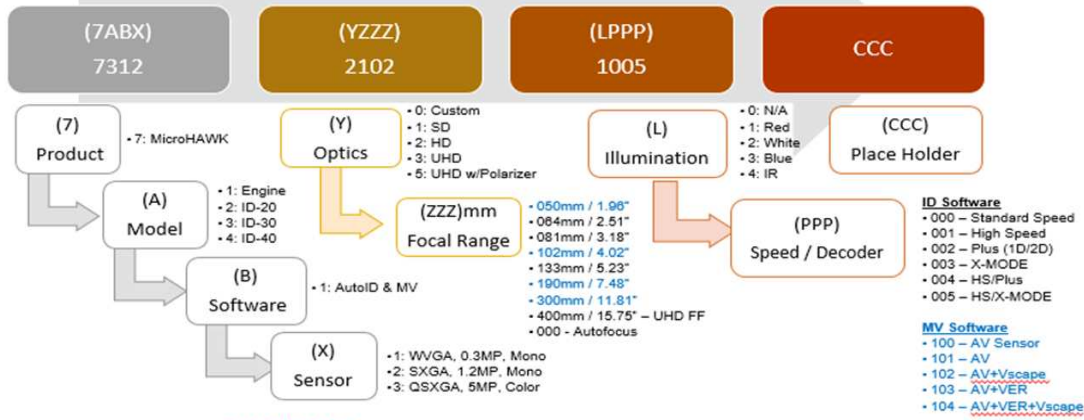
(7ABX)
7312

(YZZZ)
2102

(LPPP)
1005

CCC

(7)
Product

• 7: MicroHAWK

(A)
Model

• 1: Engine
• 2: ID-20
• 3: ID-30
• 4: ID-40

(B)
Software

• 1: AutoID & MV

(X)
Sensor

• 1: WVGA, 0.3MP, Mono
• 2: SXGA, 1.2MP, Mono
• 3: QSXGA, 5MP, Color

(Y)
Optics

• 0: Custom
• 1: SD
• 2: HD
• 3: UHD
• 5: UHD w/Polarizer

(ZZZ)mm
Focal Range

• 050mm / 1.96"
• 064mm / 2.51"
• 081mm / 3.18"
• 102mm / 4.02"
• 133mm / 5.23"
• 190mm / 7.48"
• 300mm / 11.81"
• 400mm / 15.75" – UHD FF
• 000 - Autofocus

(L)
Illumination

• 0: N/A
• 1: Red
• 2: White
• 3: Blue
• 4: IR

(CCC)
Place Holder

(PPP)
Speed / Decoder

ID Software
• 000 – Standard Speed
• 001 – High Speed
• 002 – Plus (1D/2D)
• 003 – X-MODE
• 004 – HS/Plus
• 005 – HS/X-MODE

MV Software
• 100 – AV Sensor
• 101 – AV
• 102 – AV+Vscape
• 103 – AV+VER
• 104 – AV+VER+Vscape